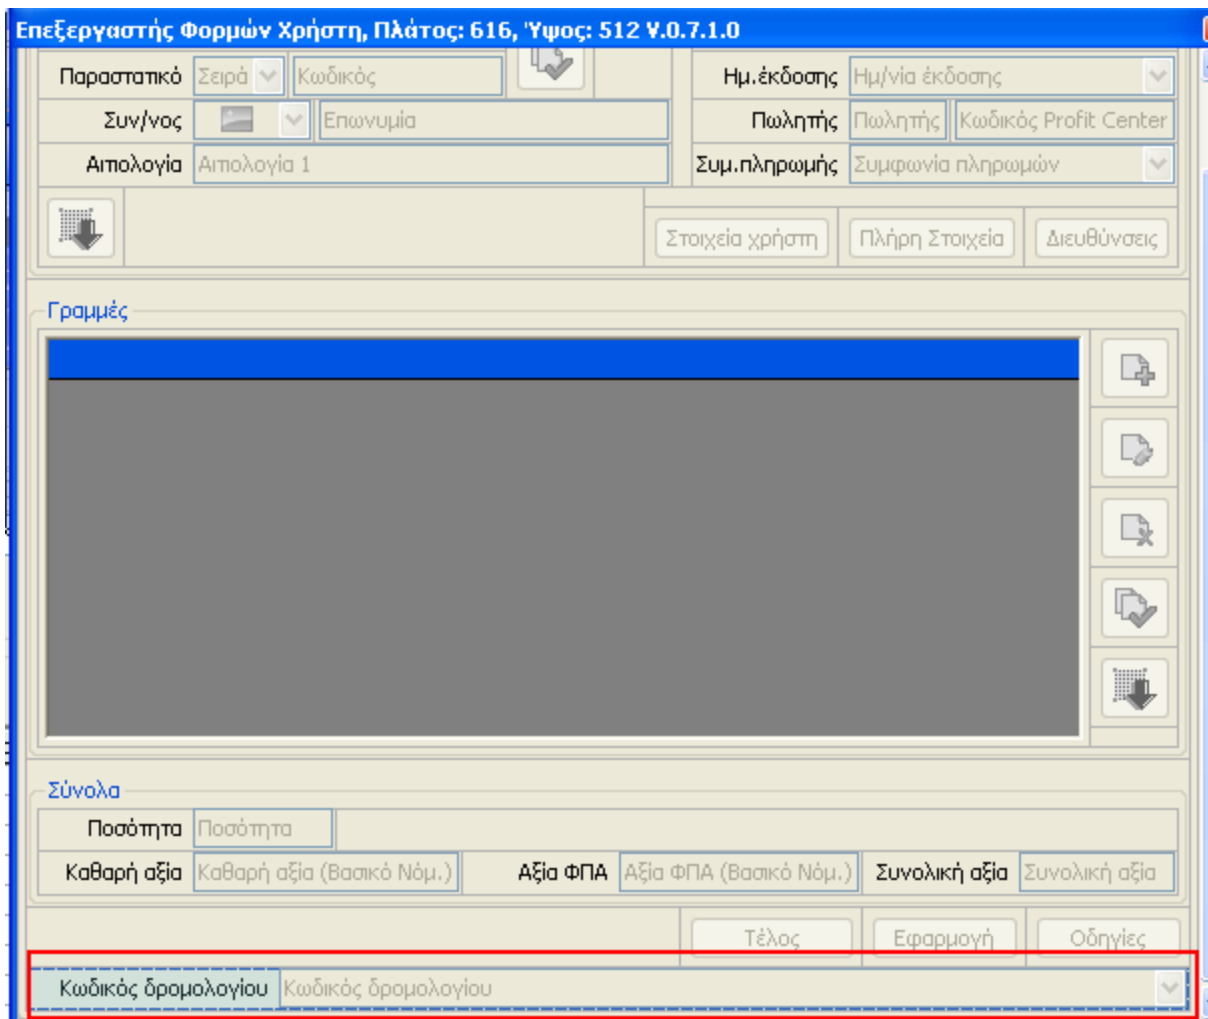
Επεξεργαστής Φορμών Χρήστη, Πλάτος: 616, Ύψος: 512 V.0.7.1.0

Παραστατικό Σειρά Κωδικός

Ημ.έκδοσης Ημ/νία έκδοσης

Συν/νος Επωνυμία

Πωλητής Πωλητής Κωδικός Profit Center

Αιτιολογία Αιτιολογία 1

Συμ.πληρωμής Συμφωνία πληρωμών

Στοιχεία χρήστη Πλήρη Στοιχεία Διευθύνσεις

Γραμμές

Σύνολα

Ποσότητα Ποσότητα

Καθαρή αξία Καθαρή αξία (Βασικό Νόμ.) Αξία ΦΠΑ Αξία ΦΠΑ (Βασικό Νόμ.) Συνολική αξία Συνολική αξία

Τέλος Εφαρμογή Οδηγίες

Κωδικός δρομολογίου Κωδικός δρομολογίου